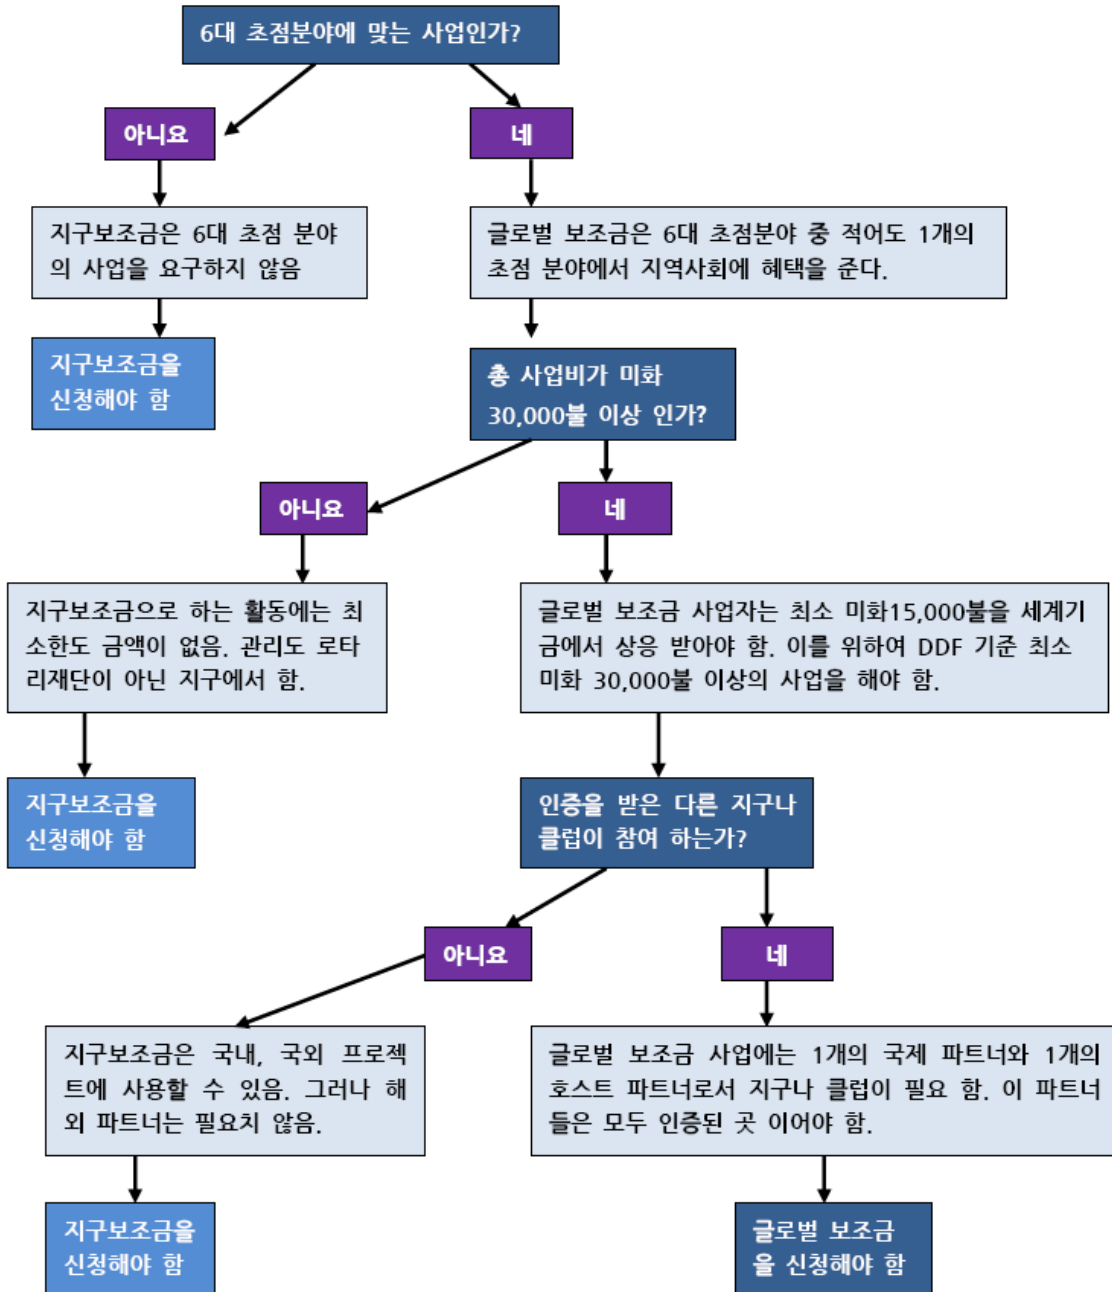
6대 초점분야에 맞는 사업인가?

아니요

네

지구보조금은 6대 초점 분야의 사업을 요구하지 않음

지구보조금을 신청해야 함

글로벌 보조금은 6대 초점분야 중 적어도 1개의 초점 분야에서 지역사회에 혜택을 준다.

총 사업비가 미화 30,000불 이상 인가?

아니요

네

지구보조금으로 하는 활동에는 최소한도 금액이 없음. 관리도 로타리재단이 아닌 지구에서 함.

지구보조금을 신청해야 함

글로벌 보조금 사업자는 최소 미화15,000불을 세계기금에서 상응 받아야 함. 이를 위하여 DDF 기준 최소 미화 30,000불 이상의 사업을 해야 함.

인증을 받은 다른 지구나 클럽이 참여 하는가?

아니요

네

지구보조금은 국내, 국외 프로젝트에 사용할 수 있음. 그러나 해외 파트너는 필요치 않음.

지구보조금을 신청해야 함

글로벌 보조금 사업에는 1개의 국제 파트너와 1개의 호스트 파트너로서 지구나 클럽이 필요 함. 이 파트너들은 모두 인증된 곳 이어야 함.

글로벌 보조금을 신청해야 함